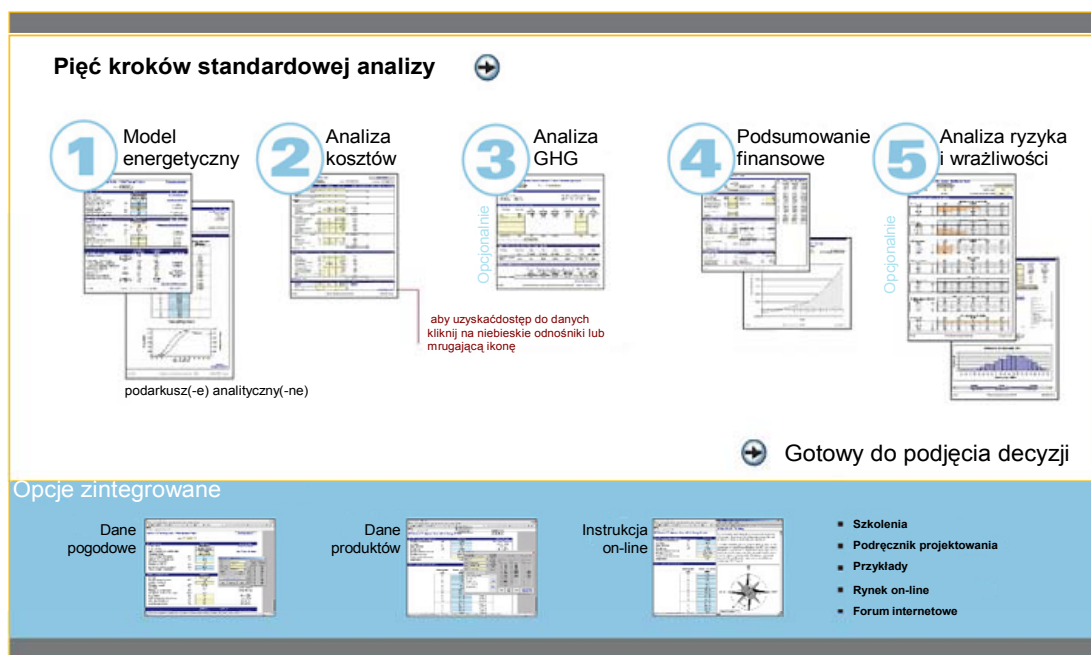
Pięć kroków standardowej analizy

1 Model energetyczny

2 Analiza kosztów

3 Analiza GHG

Opcjonalnie

4 Podsumowanie finansowe

5 Analiza ryzyka i wrażliwości

Opcjonalnie

aby uzyskaćdostęp do danych kliknij na niebieskie odnośniki lub mrugającą ikonę

podarkusz(-e) analityczny(-ne)

Gotowy do podjęcia decyzji

Opcje zintegrowane

Dane pogodowe

Dane produktów

Instrukcja on-line

- Szkolenia
- Podręcznik projektowania
- Przykłady
- Rynek on-line
- Forum internetowe